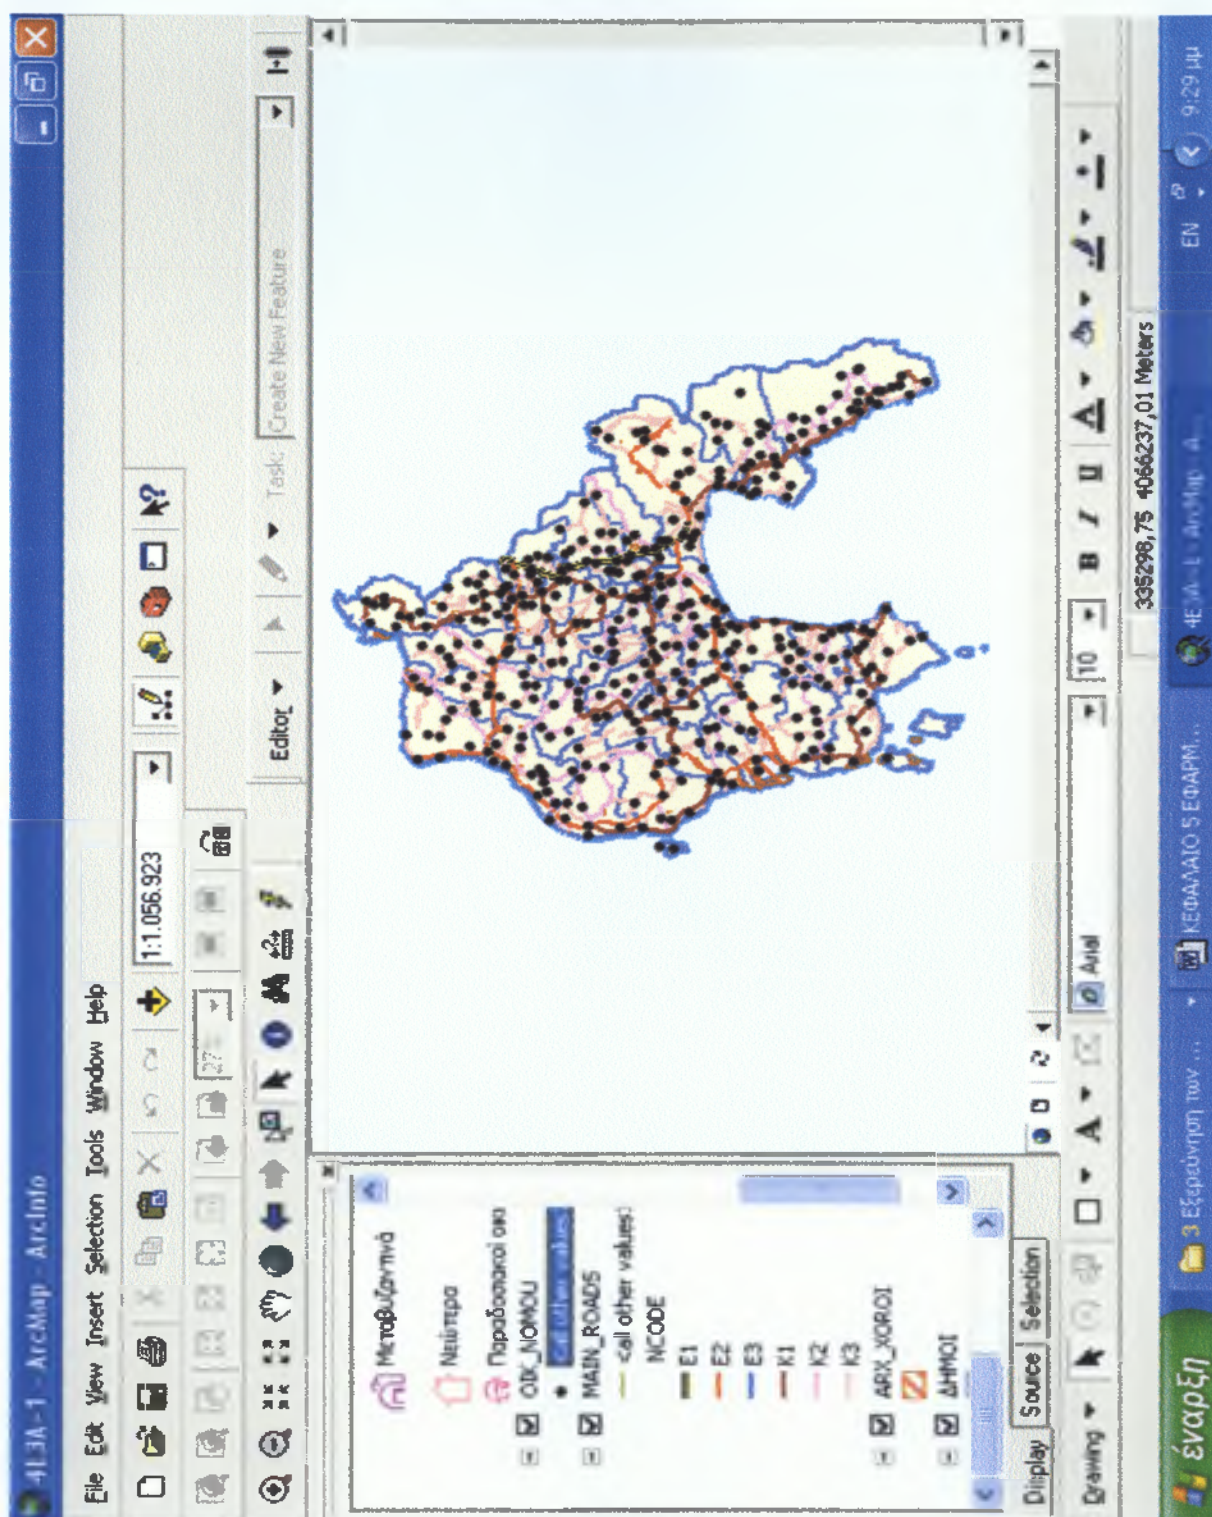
4Ε3Α-1 - ArcMap - ArcInfo

File Edit View Insert Selection Tools Window Help

1:1.056.923

Editor ▾ Task: Create New Feature

Μεταβυζαντινά
Νεώτερα
Παραδοσιακοί οικ
OIK_NOMOU
<all other values>
MAIN_ROADS
<all other values>
NCODE
E1
E2
E3
K1
K2
K3
ARX_XOROI
ΔΗΜΟΙ

Display Source Selection

Drawing ▾ Arial 10 B I U

335298,75 4066237,01 Meters

έναρξη 3 Εξερεύνηση των ... ΚΕΦΑΛΑΙΟ 5 ΕΦΑΡΜ... 4Ε3Α-1 - ArcMap - A... EN 9:29 μμ